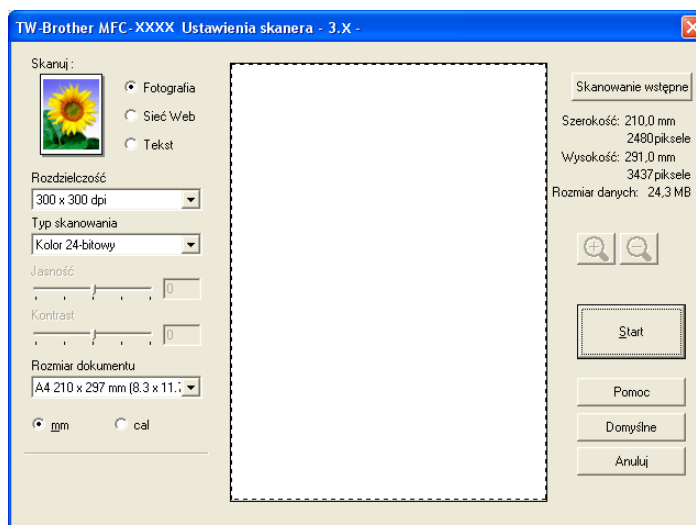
TW-Brother MFC-XXXX Ustawienia skanera - 3.X -

Skanuj :

Fotografia

Sieć Web

Tekst

Rozdzielczość

300 x 300 dpi

Typ skanowania

Kolor 24-bitowy

Jasność

0

Kontrast

0

Rozmiar dokumentu

A4 210 x 297 mm (8.3 x 11.7

mm

cal

Skanowanie wstępne

Szerokość: 210,0 mm

2480 piksele

Wysokość: 291,0 mm

3437 piksele

Rozmiar danych: 24,3 MB

Start

Pomoc

Domyślne

Anuluj